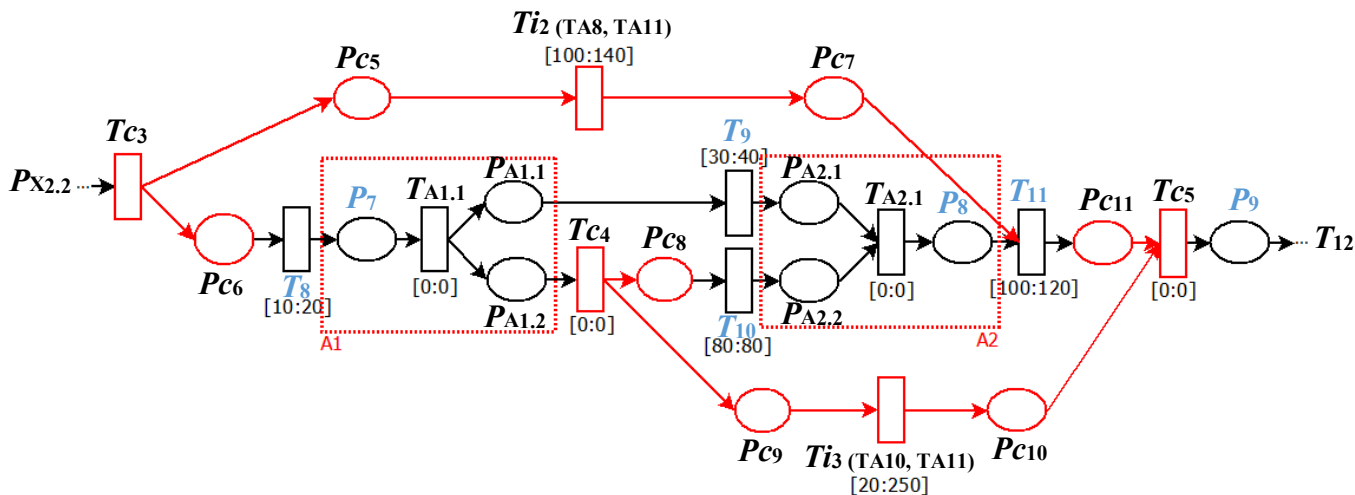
$Ti_2$ (TA8, TA11)
[100:140]
$Pc_5$
$Pc_7$
$Tc_3$
$T_9$
[30:40]
$P_{X2.2}$
$T_{A1.1}$
$P_{A1.1}$
$P_{A2.1}$
$T_{A2.1}$
$P_7$
$P_8$
$T_{11}$
$Pc_{11}$
$Tc_5$
$P_9$
$T_{12}$
$Tc_4$
$Pc_8$
$Pc_6$
$T_8$
[10:20]
[0:0]
$P_{A1.2}$
[0:0]
$T_{10}$
$P_{A2.2}$
[0:0]
[100:120]
[0:0]
A1
[80:80]
A2
$Pc_9$
$Ti_3$ (TA10, TA11)
[20:250]
$Pc_{10}$